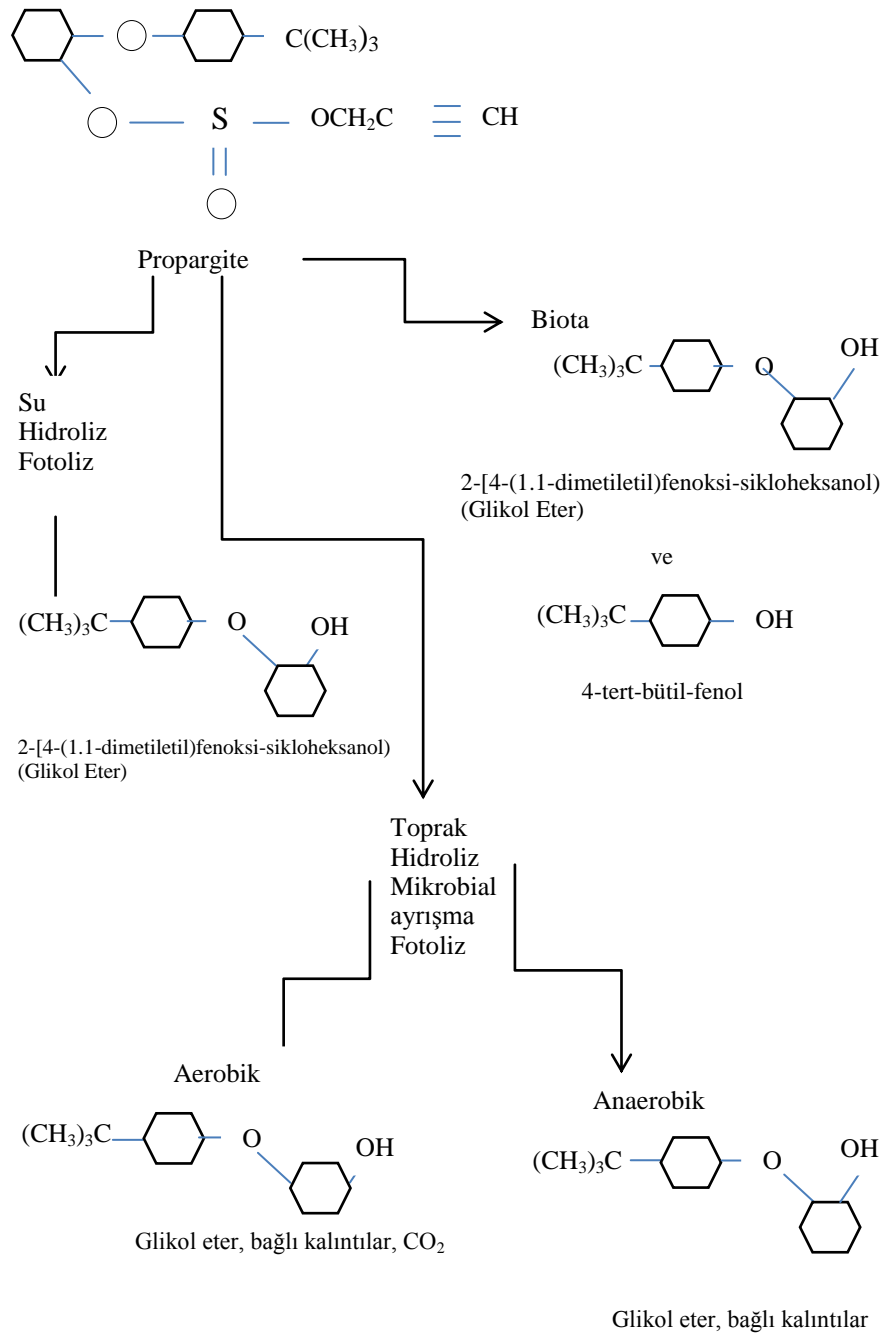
$C(CH_3)_3$

S $OCH_2C$ CH

Propargite

Biota

$(CH_3)_3C$ O OH

2-[4-(1.1-dimetiletil)fenoksi-sikloheksanol)
(Glikol Eter)

ve

$(CH_3)_3C$ OH

4-tert-bütil-fenol

Su
Hidroliz
Fotoliz

$(CH_3)_3C$ O OH

2-[4-(1.1-dimetiletil)fenoksi-sikloheksanol)
(Glikol Eter)

Toprak
Hidroliz
Mikrobial
ayrışma
Fotoliz

Aerobik

$(CH_3)_3C$ O OH

Glikol eter, bağlı kalıntılar, $CO_2$

Anaerobik

$(CH_3)_3C$ O OH

Glikol eter, bağlı kalıntılar